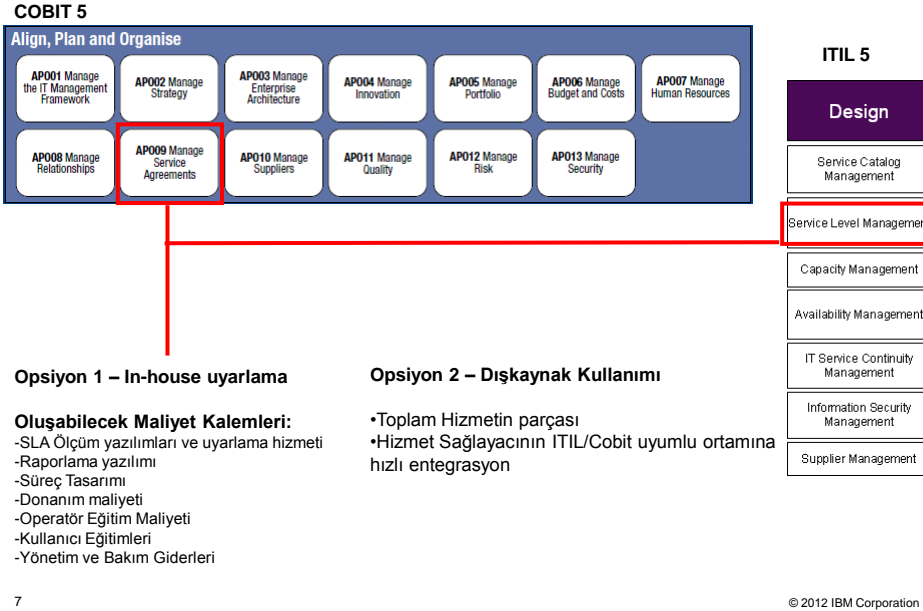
COBIT 5

Align, Plan and Organise

AP001 Manage the IT Management Framework

AP002 Manage Strategy

AP003 Manage Enterprise Architecture

AP004 Manage Innovation

AP005 Manage Portfolio

AP006 Manage Budget and Costs

AP007 Manage Human Resources

AP008 Manage Relationships

AP009 Manage Service Agreements

AP010 Manage Suppliers

AP011 Manage Quality

AP012 Manage Risk

AP013 Manage Security

ITIL 5

Design

Service Catalog Management

Service Level Managemen

Capacity Management

Availability Management

IT Service Continuity Management

Information Security Management

Supplier Management

Opsiyon 1 – In-house uyarlama

Oluşabilecek Maliyet Kalemleri:
-SLA Ölçüm yazılımları ve uyarlama hizmeti
-Raporlama yazılımı
-Süreç Tasarımı
-Donanım maliyeti
-Operatör Eğitim Maliyeti
-Kullanıcı Eğitimleri
-Yönetim ve Bakım Giderleri

Opsiyon 2 – Dışkaynak Kullanımı

•Toplam Hizmetin parçası
•Hizmet Sağlayacının ITIL/Cobit uyumlu ortamına hızlı entegrasyon

7

© 2012 IBM Corporation